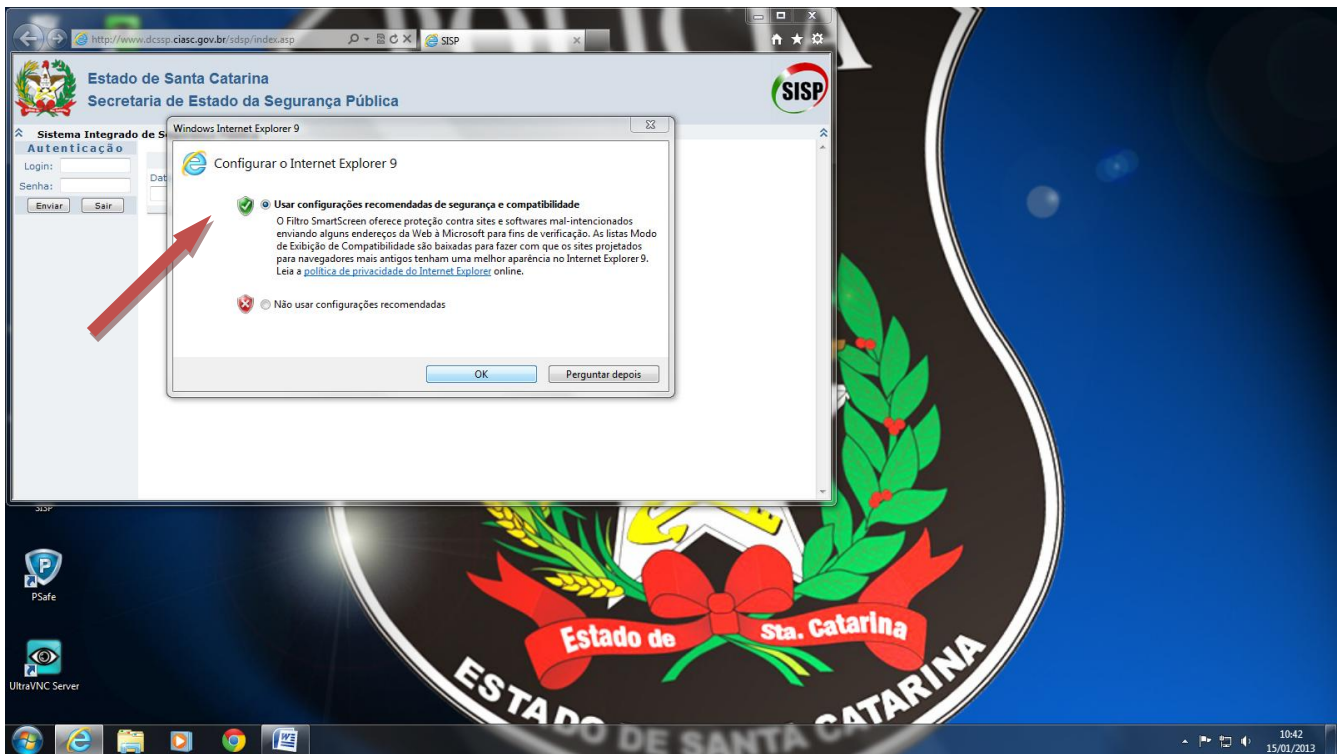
http://www.dcssp.ciasc.gov.br/sdsp/index.asp
SISP

Estado de Santa Catarina
Secretaria de Estado da Segurança Pública

SISP

Sistema Integrado de S
Autenticação
Login:
Senha:
Enviar Sair
Dat

Windows Internet Explorer 9

Configurar o Internet Explorer 9

Usar configurações recomendadas de segurança e compatibilidade
O Filtro SmartScreen oferece proteção contra sites e softwares mal-intencionados enviando alguns endereços da Web à Microsoft para fins de verificação. As listas Modo de Exibição de Compatibilidade são baixadas para fazer com que os sites projetados para navegadores mais antigos tenham uma melhor aparência no Internet Explorer 9. Leia a política de privacidade do Internet Explorer online.

Não usar configurações recomendadas

OK Perguntar depois

SISP
PSafe
UltraVNC Server

Estado de Sta. Catarina
ESTADO DE SANTA CATARINA

10:42
15/01/2013